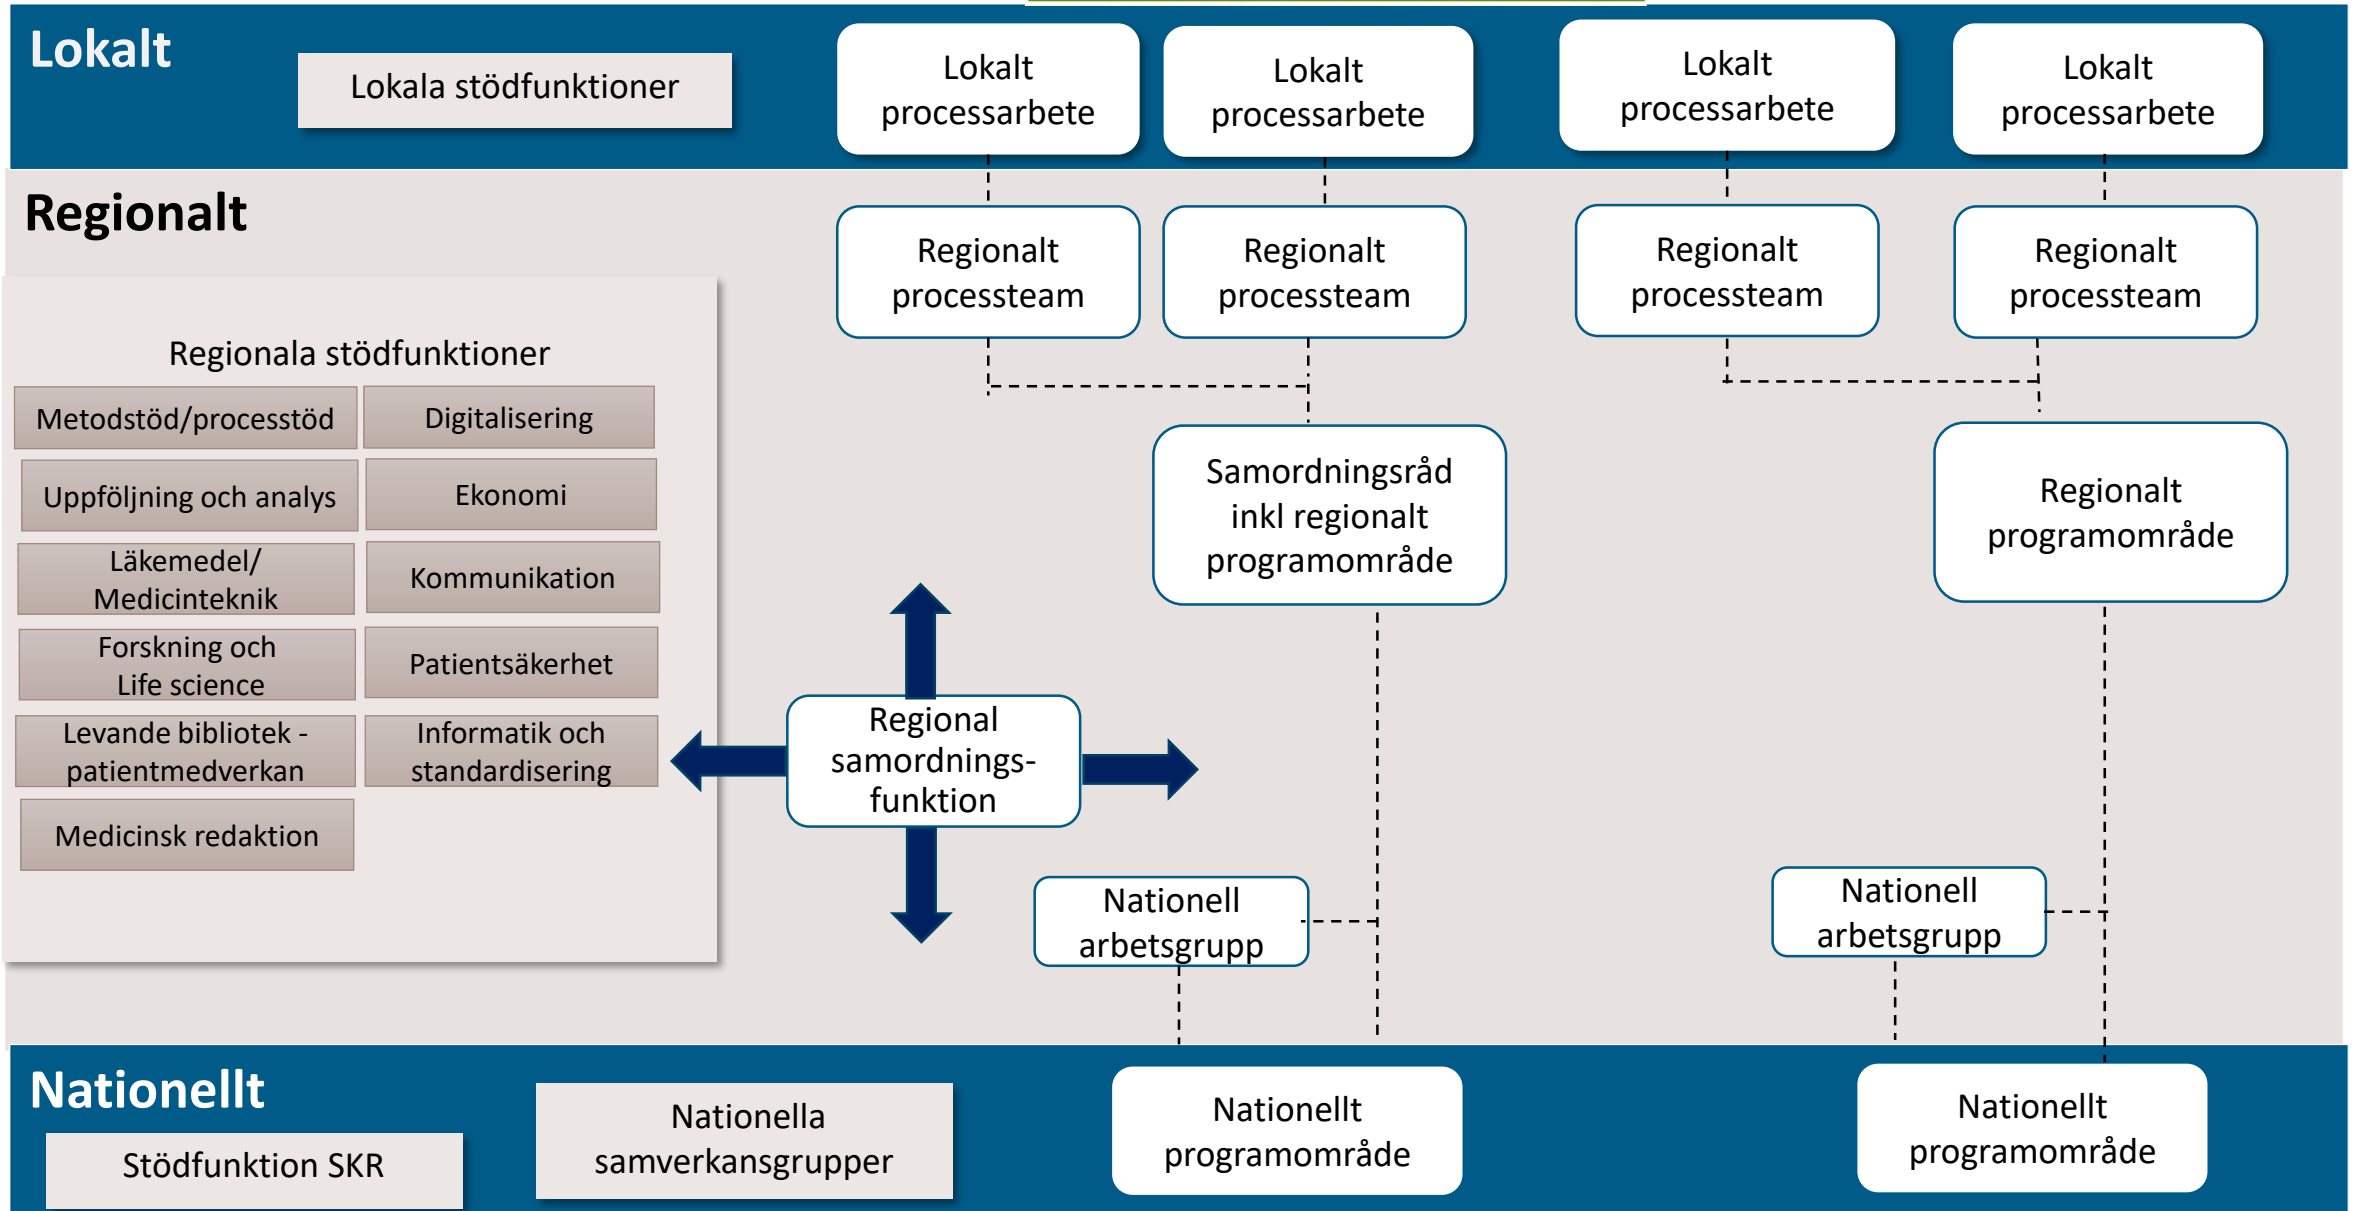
Lokalt

Lokala stödfunktioner

Lokalt processarbete

Lokalt processarbete

Lokalt processarbete

Lokalt processarbete

Regionalt

Regionalt processteam

Regionalt processteam

Regionalt processteam

Regionalt processteam

Regionala stödfunktioner

| Metodstöd/processtöd | Digitalisering |
|---|---|
| Uppföljning och analys | Ekonomi |
| Läkemedel/ Medicinteknik | Kommunikation |
| Forskning och Life science | Patientsäkerhet |
| Levande bibliotek - patientmedverkan | Informatik och standardisering |
| Medicinsk redaktion | |

Samordningsråd inkl regionalt programområde

Regionalt programområde

Regional samordningsfunktion

Nationell arbetsgrupp

Nationell arbetsgrupp

Nationellt

Stödfunktion SKR

Nationella samverkansgrupper

Nationellt programområde

Nationellt programområde